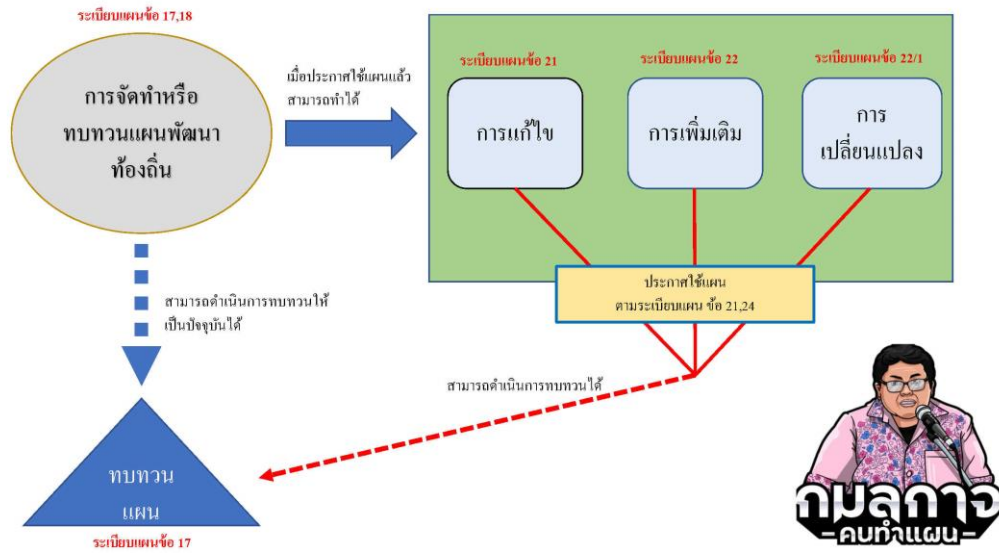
ระเบียบแผนข้อ 17,18

การจัดทำหรือทบทวนแผนพัฒนาท้องถิ่น

เมื่อประกาศใช้แผนแล้ว สามารถทำได้

ระเบียบแผนข้อ 21

การแก้ไข

ระเบียบแผนข้อ 22

การเพิ่มเติม

ระเบียบแผนข้อ 22/1

การเปลี่ยนแปลง

ประกาศใช้แผน ตามระเบียบแผน ข้อ 21,24

สามารถดำเนินการทบทวนให้เป็นปัจจุบันได้

สามารถดำเนินการทบทวนได้

ทบทวนแผน

ระเบียบแผนข้อ 17

กมลกาจ
-คนทำแผน-